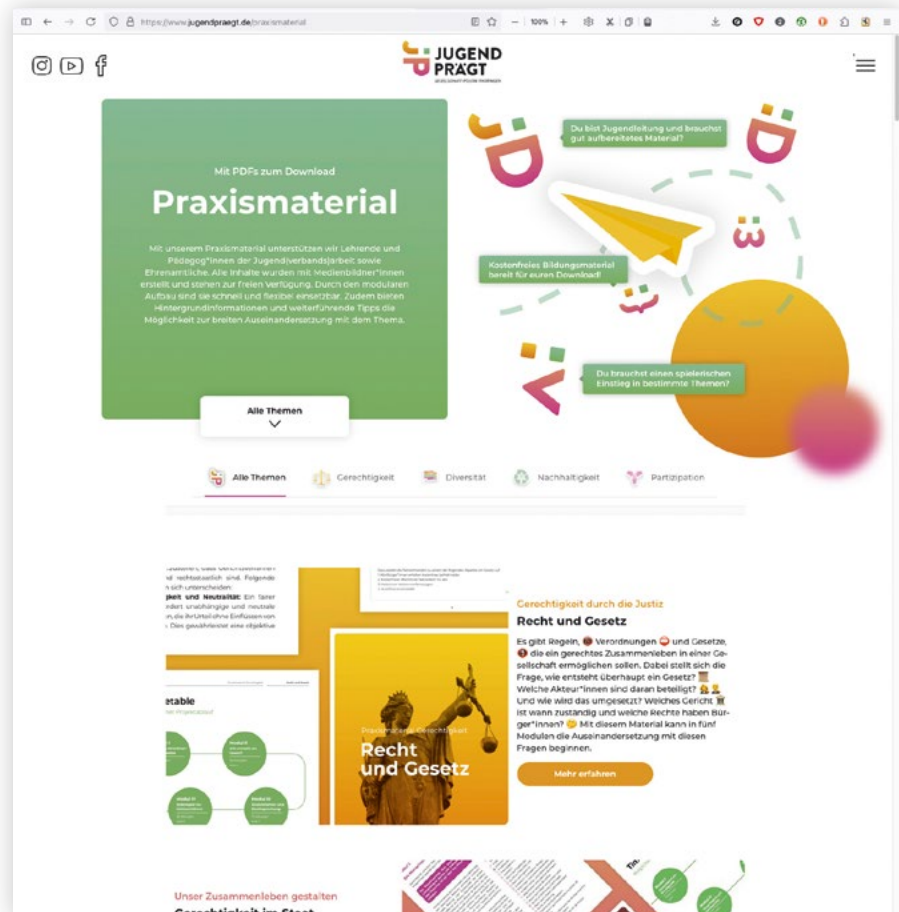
https://www.jugendpraegt.de/praxismaterial

100%

JUGEND PRÄGT

Mit PDFs zum Download

Praxismaterial

Mit unserem Praxismaterial unterstützen wir Lehrende und Pädagog*innen der Jugend(verbands)arbeit sowie Ehrenamtliche. Alle Inhalte wurden mit Medienbildner*innen erstellt und stehen zur freien Verfügung. Durch den modularen Aufbau sind sie schnell und flexibel einsetzbar. Zudem bieten Hintergrundinformationen und weiterführende Tipps die Möglichkeit zur breiten Auseinandersetzung mit dem Thema.

Alle Themen

Du bist Jugendleitung und brauchst gut aufbereitetes Material?

Kostenfreies Bildungsmaterial bereit für euren Download!

Du brauchst einen spielerischen Einstieg in bestimmte Themen?

Alle Themen | Gerechtigkeit | Diversität | Nachhaltigkeit | Partizipation

Recht und Gesetz

Gerechtigkeit durch die Justiz

Recht und Gesetz

Es gibt Regeln, Verordnungen und Gesetze, die ein gerechtes Zusammenleben in einer Gesellschaft ermöglichen sollen. Dabei stellt sich die Frage, wie entsteht überhaupt ein Gesetz? Welche Akteur*innen sind daran beteiligt? Und wie wird das umgesetzt? Welches Gericht ist wann zuständig und welche Rechte haben Bürger*innen? Mit diesem Material kann in fünf Modulen die Auseinandersetzung mit diesen Fragen beginnen.

Mehr erfahren

Unser Zusammenleben gestalten

Gerechtigkeit im Staat